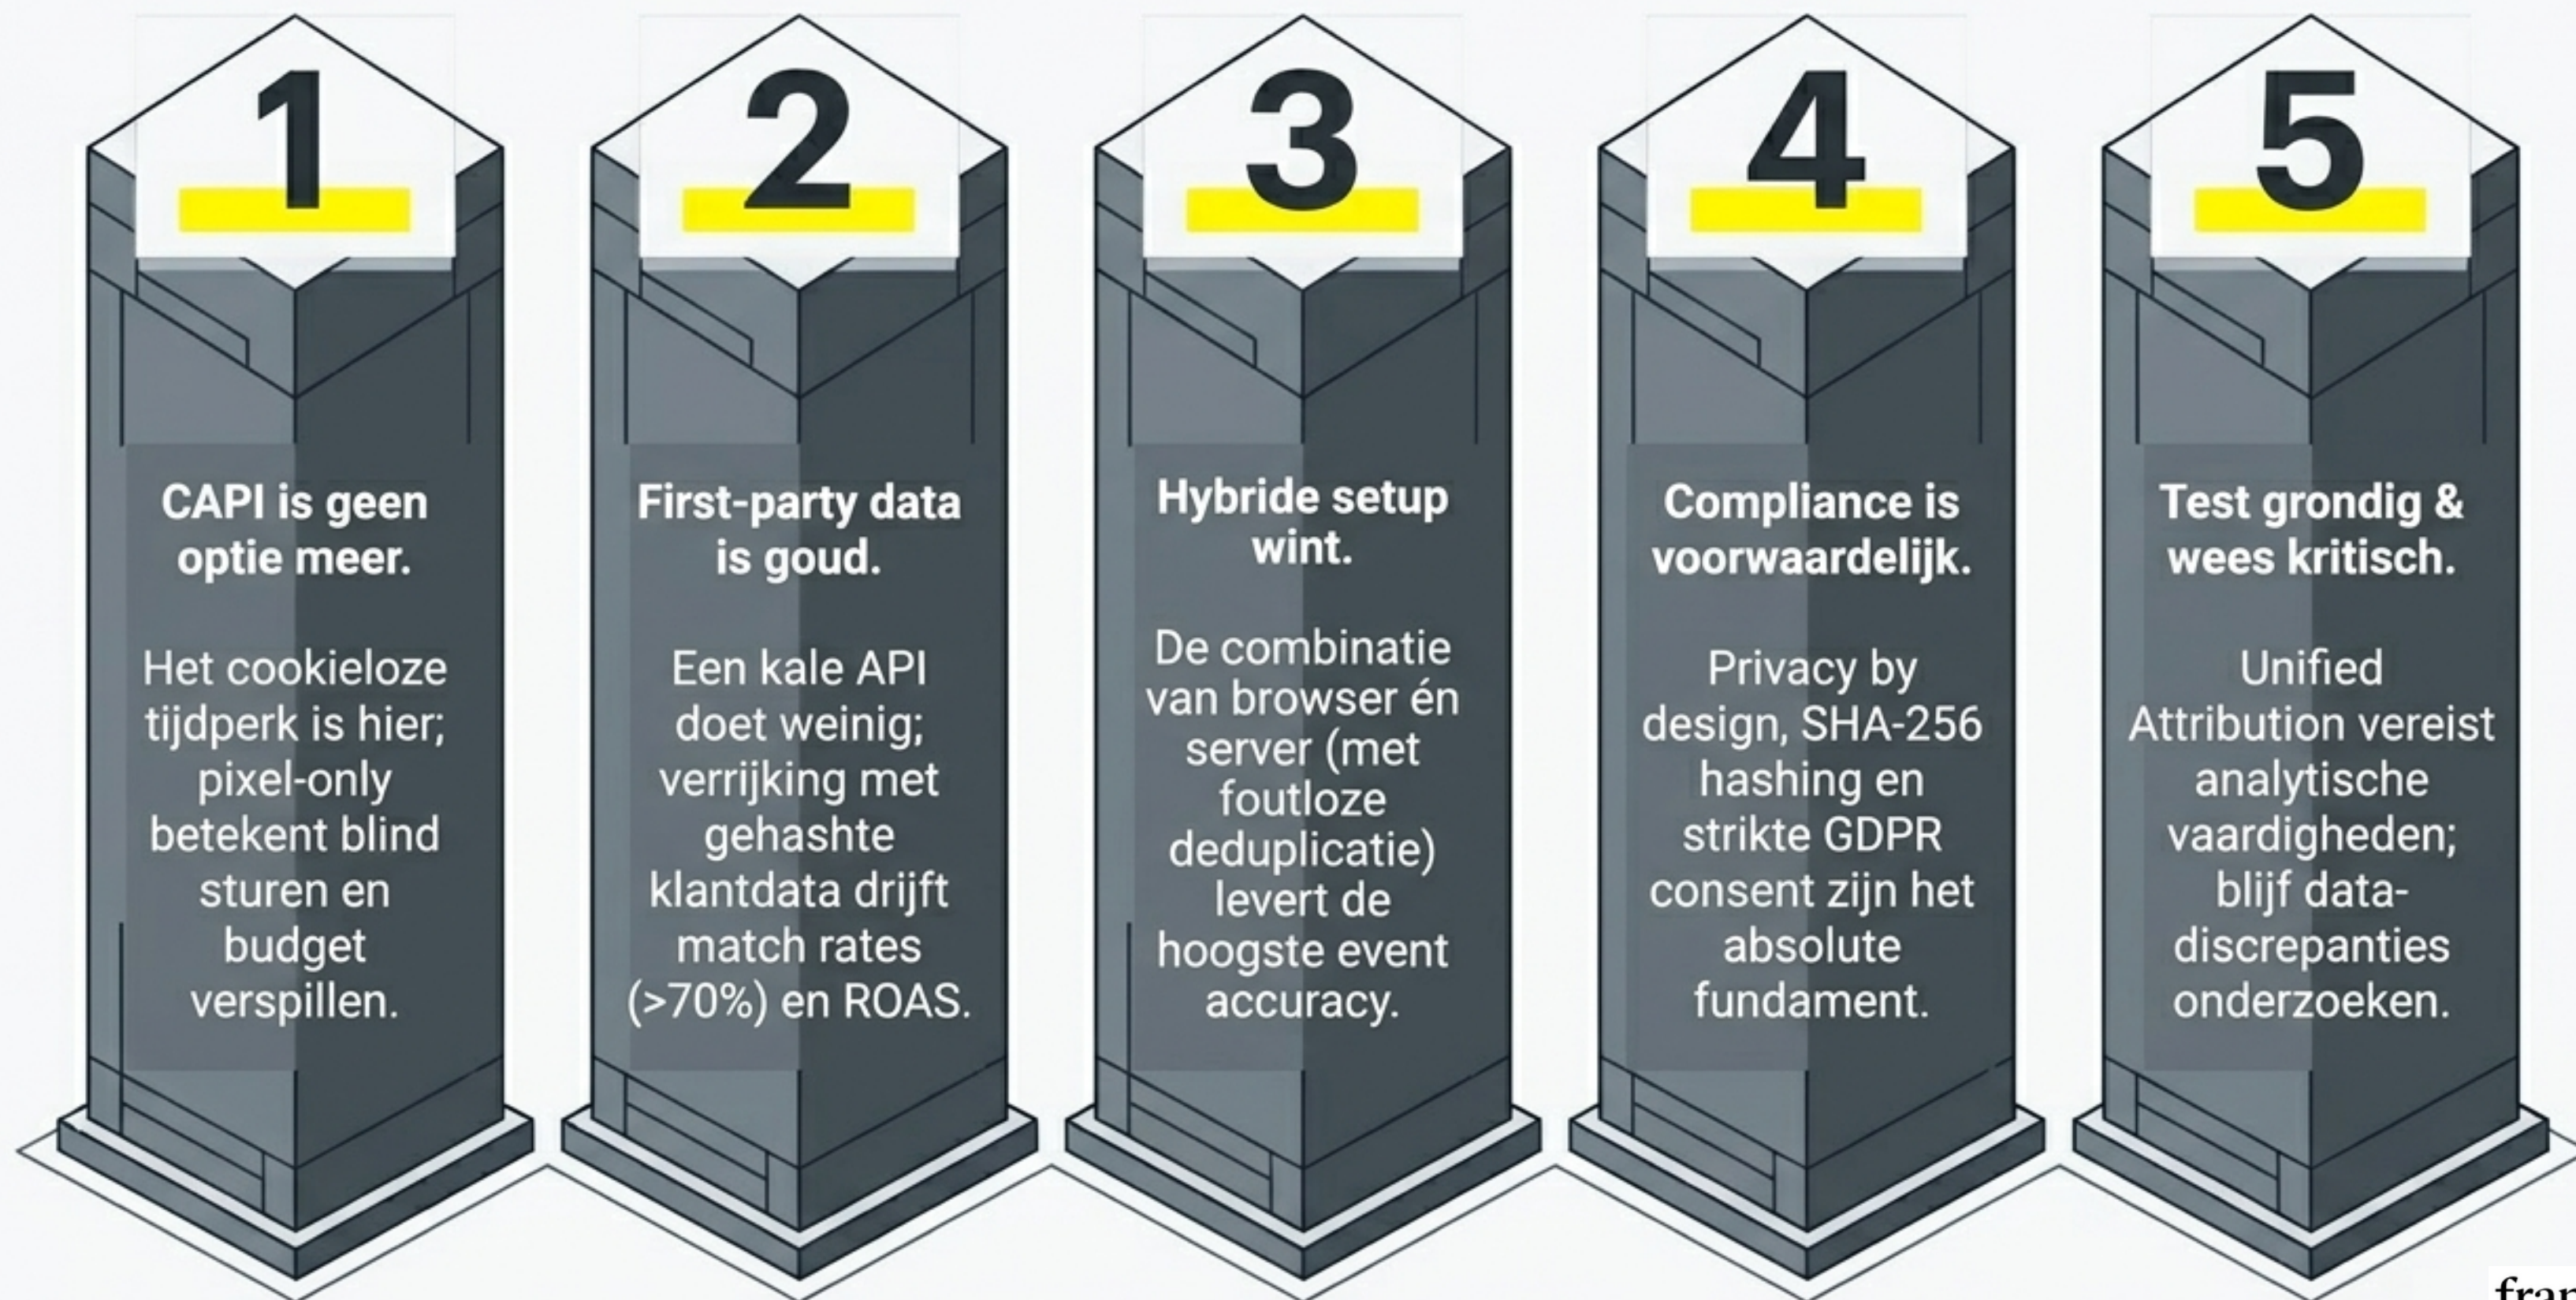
1

CAPI is geen optie meer.

Het cookieloze tijdperk is hier; pixel-only betekent blind sturen en budget verspillen.

2

First-party data is goud.

Een kale API doet weinig; verrijking met gehashte klantdata drijft match rates (>70%) en ROAS.

3

Hybride setup wint.

De combinatie van browser én server (met foutloze deduplicatie) levert de hoogste event accuracy.

4

Compliance is voorwaardelijk.

Privacy by design, SHA-256 hashing en strikte GDPR consent zijn het absolute fundament.

5

Test grondig & wees kritisch.

Unified Attribution vereist analytische vaardigheden; blijf data-discrepanties onderzoeken.

fra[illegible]